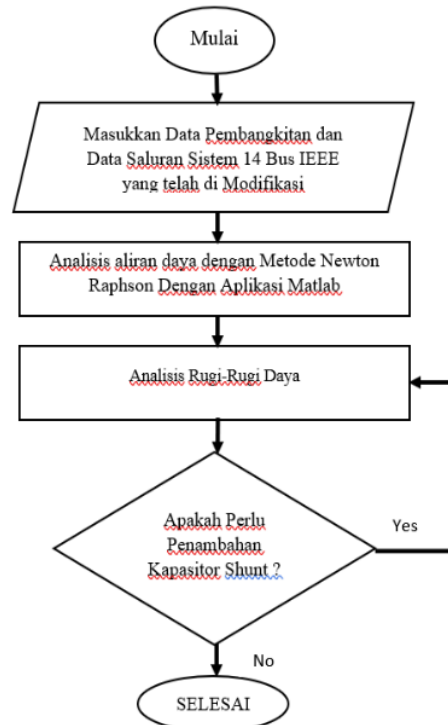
Mulai

Masukkan Data Pembangkitan dan Data Saluran Sistem 14 Bus IEEE yang telah di Modifikasi

Analisis aliran daya dengan Metode Newton Raphson Dengan Aplikasi Matlab

Analisis Rugi-Rugi Daya

Apakah Perlu Penambahan Kapasitor Shunt ?

Yes

No

SELESAI